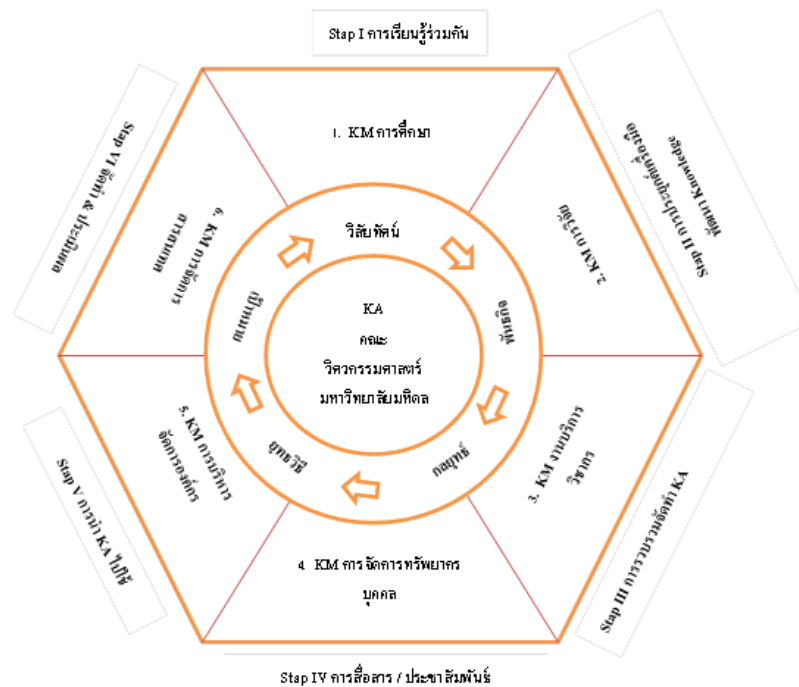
Stap I การเรียนรู้ร่วมกัน

Stap II การประยุกต์ความรู้ Tacit Knowledge

Stap III การรวบรวมจัดทำ KA

Stap IV การสื่อสาร / ประชาสัมพันธ์

Stap V การนำ KA ไปใช้

Stap VI จัดทำ & ประเมินผล

1. KM การศึกษา

2. KM การวิจัย

3. KM งานบริการวิชาการ

4. KM การจัดการทรัพยากรบุคคล

5. KM การบริหารจัดการองค์กร

6. KM การจัดการสารสนเทศ

วิสัยทัศน์

พันธกิจ

กลยุทธ์

ยุทธวิธี

เป้าหมาย

KA
คณะ
วิศวกรรมศาสตร์
มหาวิทยาลัยมหิดล